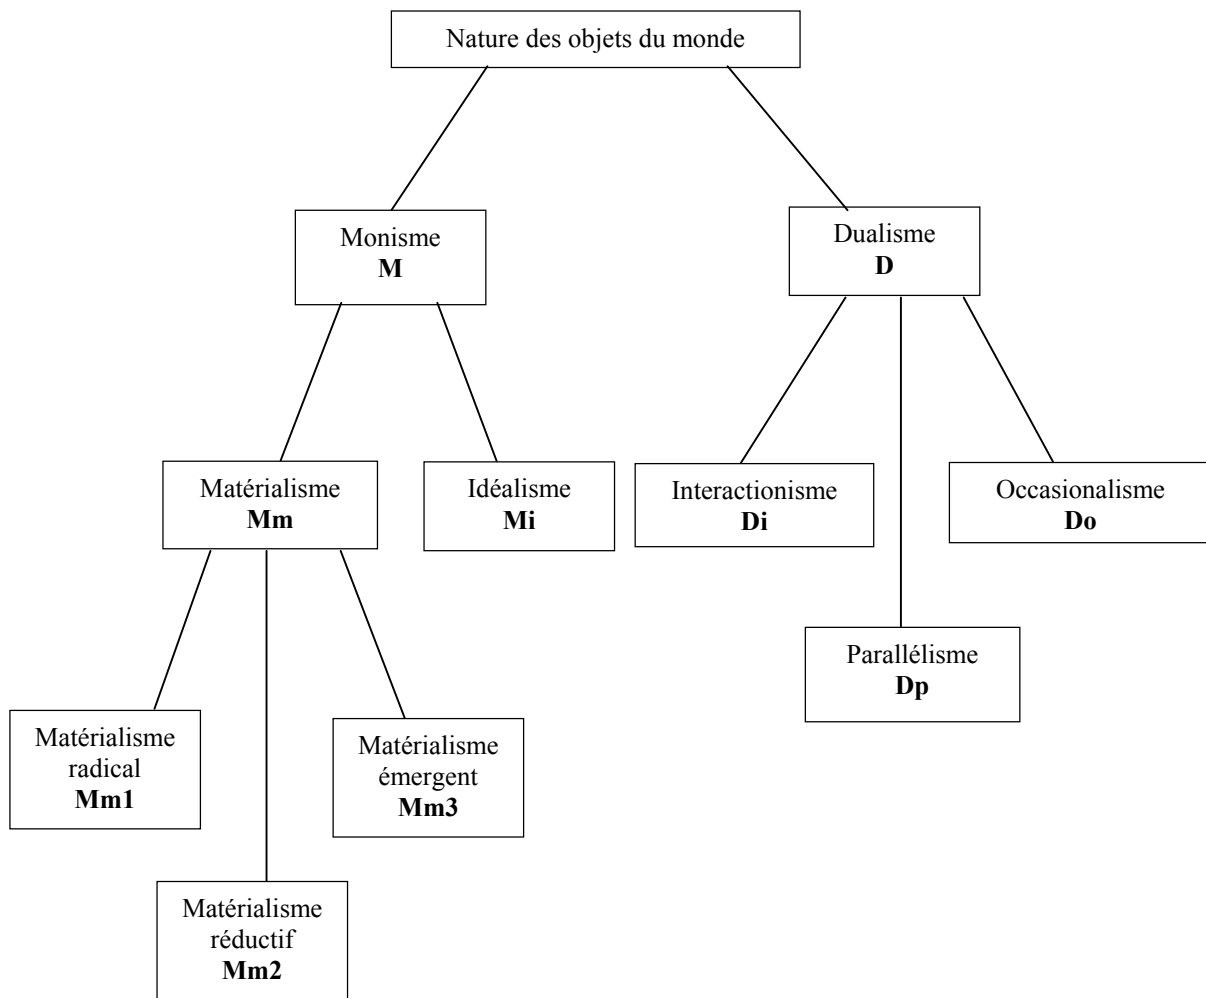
Nature des objets du monde

Monisme
**M**

Dualisme
**D**

Matérialisme
**Mm**

Idéalisme
**Mi**

Interactionisme
**Di**

Occasionalisme
**Do**

Parallélisme
**Dp**

Matérialisme radical
**Mm1**

Matérialisme émergent
**Mm3**

Matérialisme réductif
**Mm2**